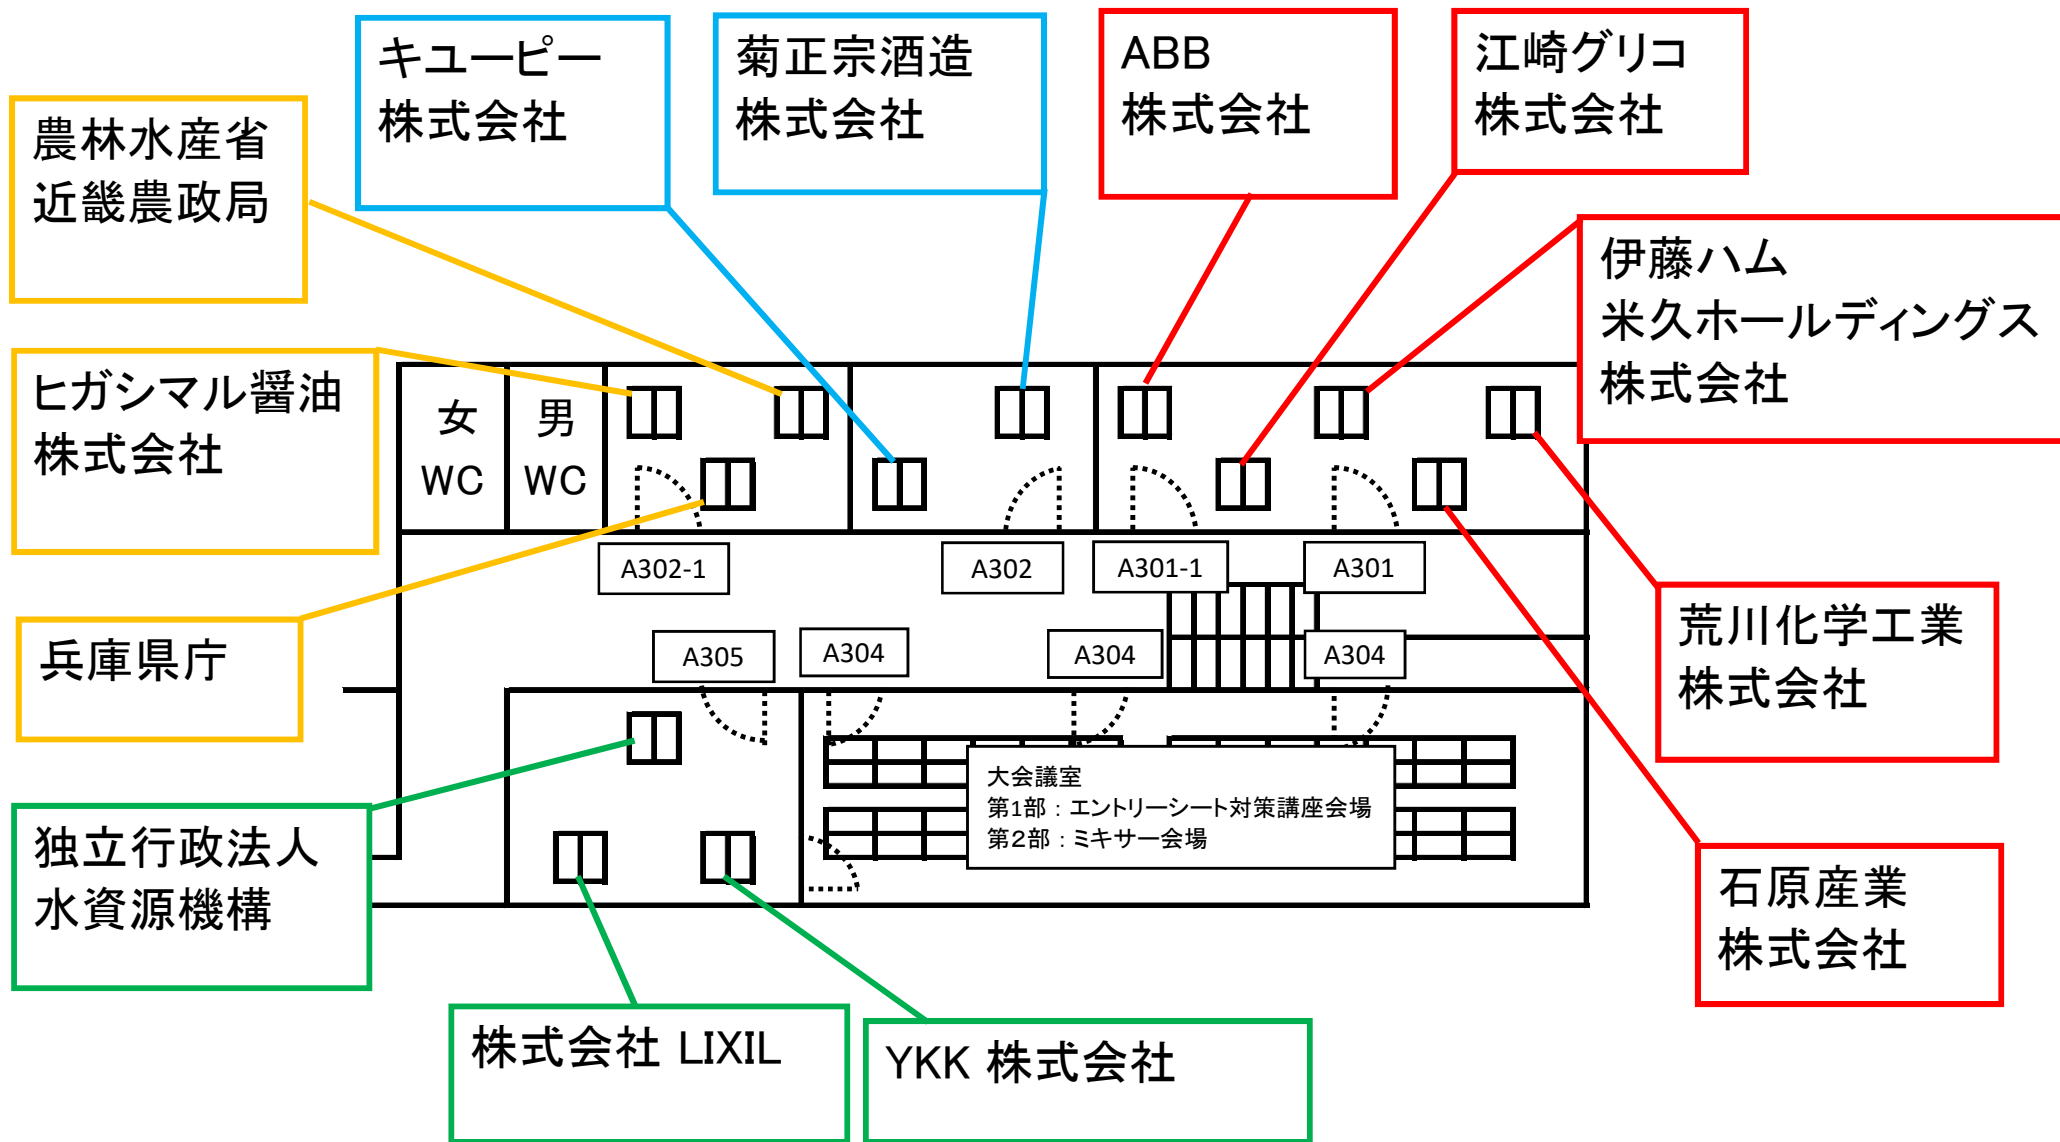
農林水産省
近畿農政局

キユーピー
株式会社

菊正宗酒造
株式会社

ABB
株式会社

江崎グリコ
株式会社

伊藤ハム
米久ホールディングス
株式会社

ヒガシマル醤油
株式会社

女
WC

男
WC

A302-1

A302

A301-1

A301

兵庫県庁

A305

A304

A304

A304

荒川化学工業
株式会社

大会議室
第1部：エントリーシート対策講座会場
第2部：ミキサー会場

独立行政法人
水資源機構

石原産業
株式会社

株式会社 LIXIL

YKK 株式会社